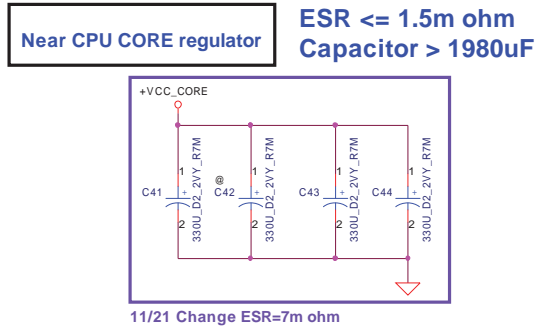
Near CPU CORE regulator

ESR <= 1.5m ohm
Capacitor > 1980uF

+VCC_CORE

1
C41
+
2
330U_D2_2VY_R7M

@
1
C42
+
2
330U_D2_2VY_R7M

1
C43
+
2
330U_D2_2VY_R7M

1
C44
+
2
330U_D2_2VY_R7M

11/21 Change ESR=7m ohm